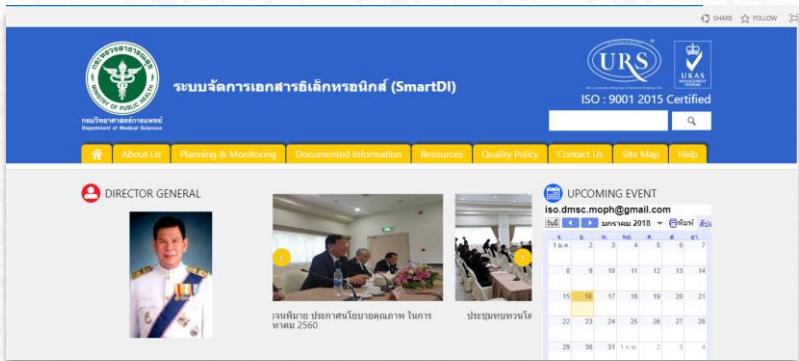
SHARE FOLLOW

กระทรวงสาธารณสุข MINISTRY OF PUBLIC HEALTH
กรมวิทยาศาสตร์การแพทย์
Department of Medical Sciences

ระบบจัดการเอกสารอิเล็กทรอนิกส์ (SmartDI)

URS

UKAS MANAGEMENT SYSTEMS

ISO : 9001 2015 Certified

About Us | Planning & Monitoring | Documented Information | Resources | Quality Policy | Contact Us | Site Map | Help

DIRECTOR GENERAL

เจนพิมาย ประกาศนโยบายคุณภาพ ในการ หาคม 2560

ประชุมทบทวนโ

UPCOMING EVENT

iso.dmsc.moph@gmail.com

วันนี้ มกราคม 2018 พิมพ์ สัปดา

| | | | | | | |
|---|---|---|---|---|---|---|
| 1 ม.ค. | 2 | 3 | 4 | 5 | 6 | 7 |
| 8 | 9 | 10 | 11 | 12 | 13 | 14 |
| 15 | 16 | 17 | 18 | 19 | 20 | 21 |
| 22 | 23 | 24 | 25 | 26 | 27 | 28 |
| 29 | 30 | 31 | 1 ก.พ. | 2 | 3 | 4 |